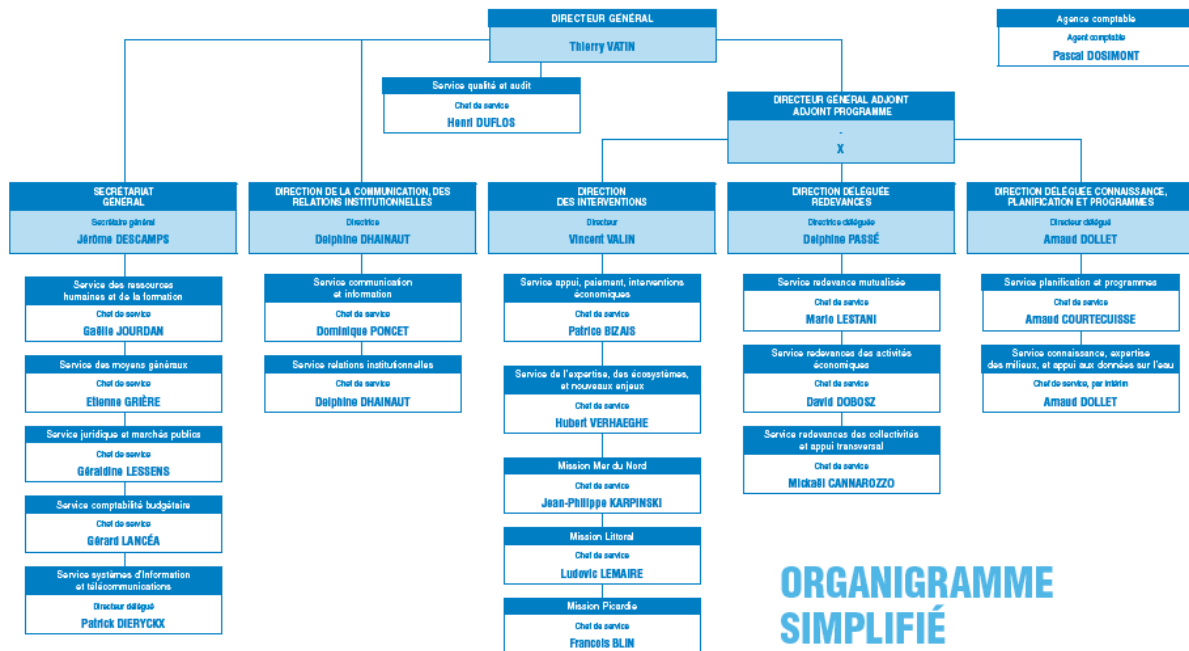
DIRECTEUR GÉNÉRAL
Thierry VATIN

Agence comptable
Agent comptable
Pascal DOSIMONT

Service qualité et audit
Chef de service
Henri DUFLOS

DIRECTEUR GÉNÉRAL ADJOINT ADJOINT PROGRAMME
-
X

SECRÉTARIAT GÉNÉRAL
Secrétaire général
Jérôme DESCAMPS

Service des ressources humaines et de la formation
Chef de service
Gaëlle JOURDAN

Service des moyens généraux
Chef de service
Etienne GRIÈRE

Service juridique et marchés publics
Chef de service
Géraldine LESSENS

Service comptabilité budgétaire
Chef de service
Gérard LANCÉA

Service systèmes d'information et télécommunications
Directeur délégué
Patrick DIERYCKX

DIRECTION DE LA COMMUNICATION, DES RELATIONS INSTITUTIONNELLES
Directrice
Delphine DHAINAUT

Service communication et information
Chef de service
Dominique PONCET

Service relations institutionnelles
Chef de service
Delphine DHAINAUT

DIRECTION DES INTERVENTIONS
Directeur
Vincent VALIN

Service appui, paiement, interventions économiques
Chef de service
Patrice BIZAIS

Service de l'expertise, des écosystèmes, et nouveaux enjeux
Chef de service
Hubert VERHAEGHE

Mission Mer du Nord
Chef de service
Jean-Philippe KARPINSKI

Mission Littoral
Chef de service
Ludovic LEMAIRE

Mission Picardie
Chef de service
Francois BLIN

DIRECTION DÉLÉGUÉE REDEVANCES
Directrice déléguée
Delphine PASSÉ

Service redevance mutualisée
Chef de service
Marie LESTANI

Service redevances des activités économiques
Chef de service
David DOBOSZ

Service redevances des collectivités et appui transversal
Chef de service
Mickaël CANNAROZZO

DIRECTION DÉLÉGUÉE CONNAISSANCE, PLANIFICATION ET PROGRAMMES
Directeur délégué
Arnaud DOLLET

Service planification et programmes
Chef de service
Arnaud COURTECUISSE

Service connaissance, expertise des milieux, et appui aux données sur l'eau
Chef de service, par intérim
Arnaud DOLLET

ORGANIGRAMME SIMPLIFIÉ